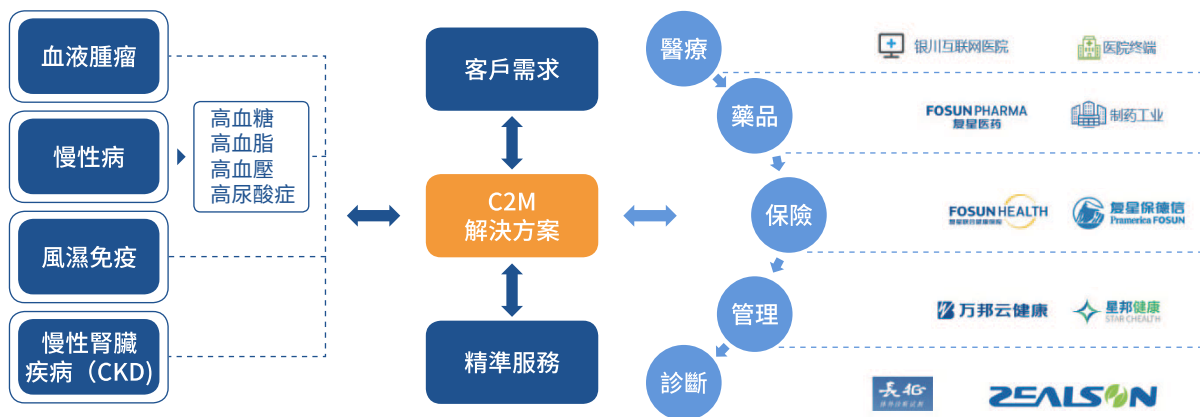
血液腫瘤

慢性病

高血糖
高血脂
高血壓
高尿酸症

風濕免疫

慢性腎臟疾病（CKD）

客戶需求

C2M
解決方案

精準服務

醫療

銀川互联网医院

医院终端

藥品

FOSUN PHARMA
复星医药

制药工业

保險

FOSUN HEALTH

复星保德信
Pramerica FOSUN

管理

万邦云健康

星邦健康
STAR CHEALTH

診斷

长4G

ZEALSON